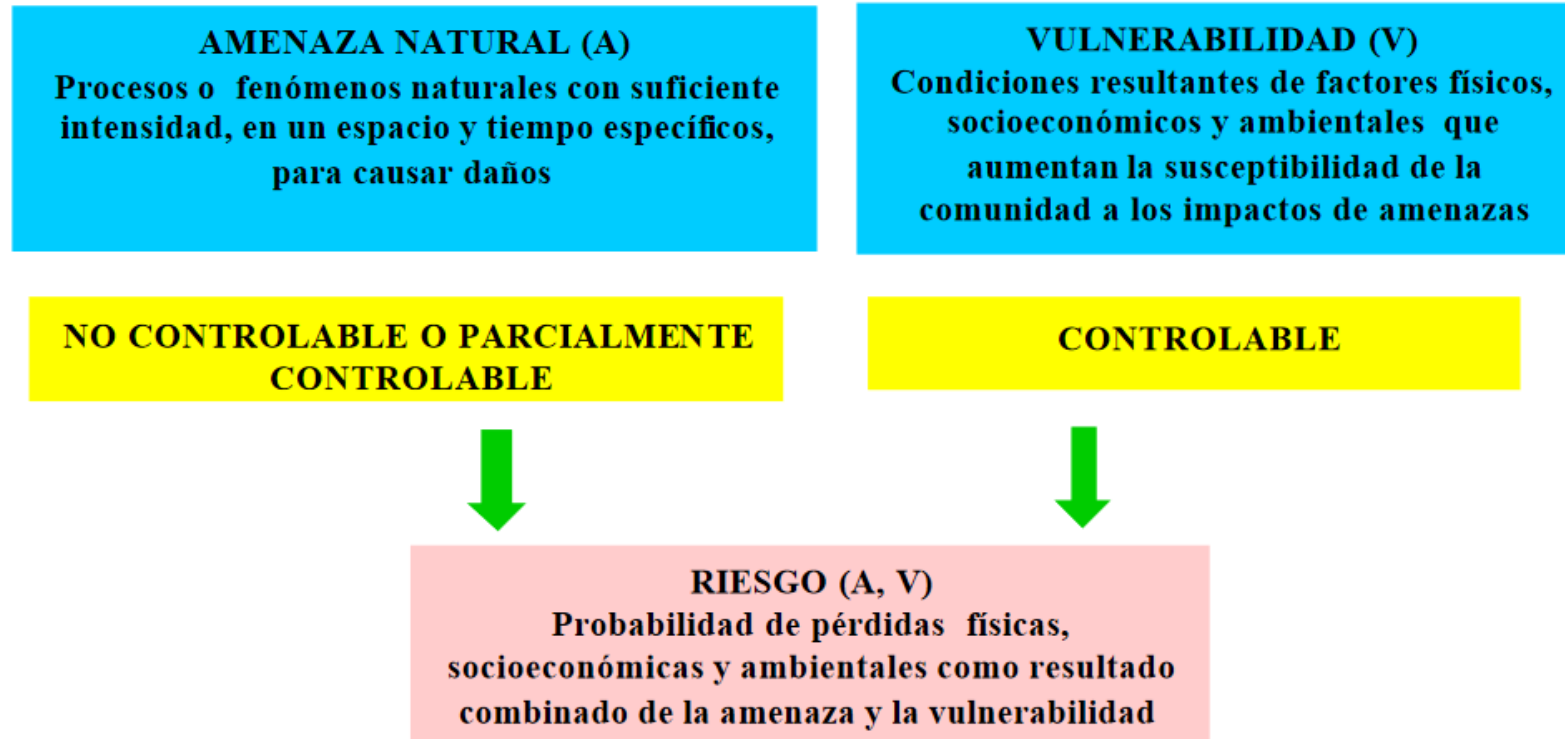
AMENAZA NATURAL (A)
Procesos o fenómenos naturales con suficiente intensidad, en un espacio y tiempo específicos, para causar daños

VULNERABILIDAD (V)
Condiciones resultantes de factores físicos, socioeconómicos y ambientales que aumentan la susceptibilidad de la comunidad a los impactos de amenazas

NO CONTROLABLE O PARCIALMENTE CONTROLABLE

CONTROLABLE

RIESGO (A, V)
Probabilidad de pérdidas físicas, socioeconómicas y ambientales como resultado combinado de la amenaza y la vulnerabilidad